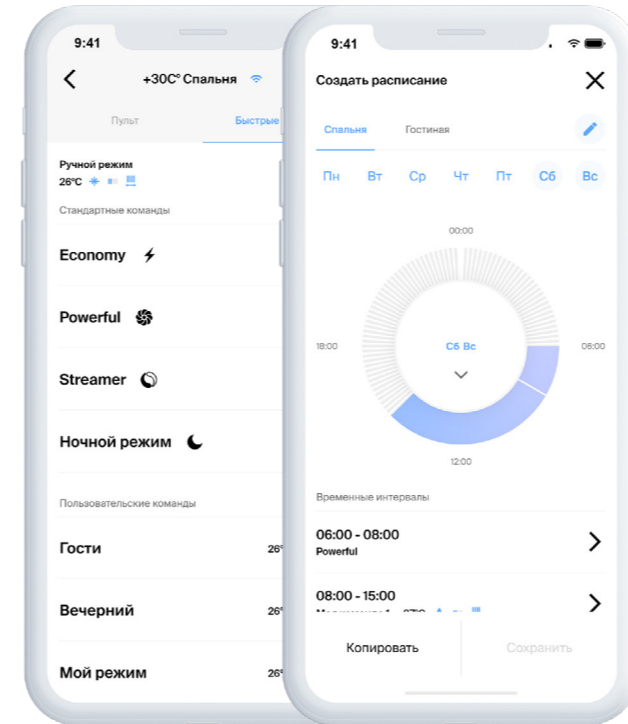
9:41

+30С° Спальня

Пульт

Быстрые

Ручной режим

26°C

Стандартные команды

Economy

Powerful

Streamer

Ночной режим

Пользовательские команды

Гости 26°

Вечерний 26°

Мой режим 26°

9:41

Создать расписание

Спальня

Гостиная

Пн Вт Ср Чт Пт Сб Вс

00:00

18:00

Сб Вс

06:00

12:00

Временные интервалы

06:00 - 08:00
Powerful

08:00 - 15:00
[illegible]

Копировать

Сохранить